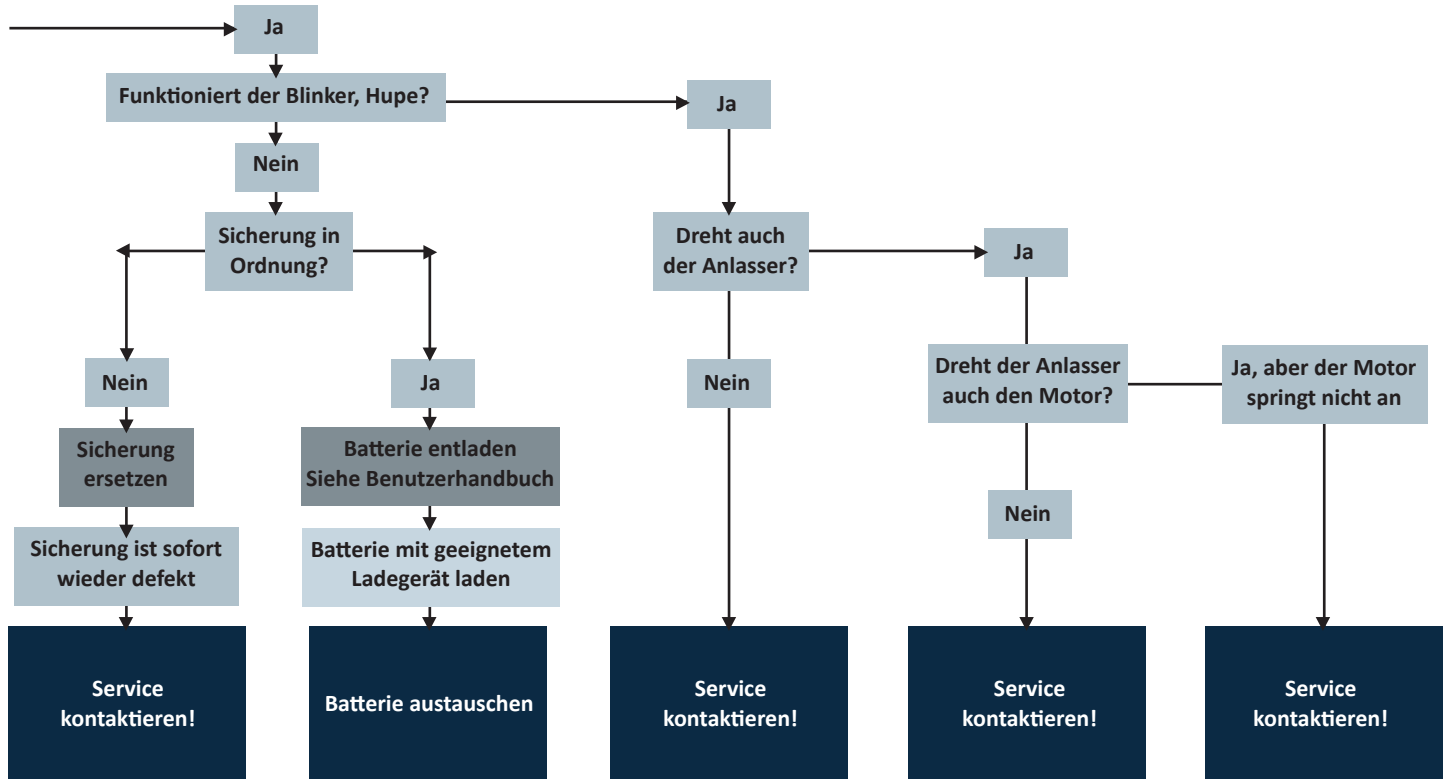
Ja

Funktioniert der Blinker, Hupe?

Ja

Nein

Sicherung in Ordnung?

Dreht auch der Anlasser?

Ja

Nein

Ja

Nein

Dreht der Anlasser auch den Motor?

Ja, aber der Motor springt nicht an

Sicherung ersetzen

Batterie entladen Siehe Benutzerhandbuch

Nein

Sicherung ist sofort wieder defekt

Batterie mit geeignetem Ladegerät laden

Service kontaktieren!

Batterie austauschen

Service kontaktieren!

Service kontaktieren!

Service kontaktieren!